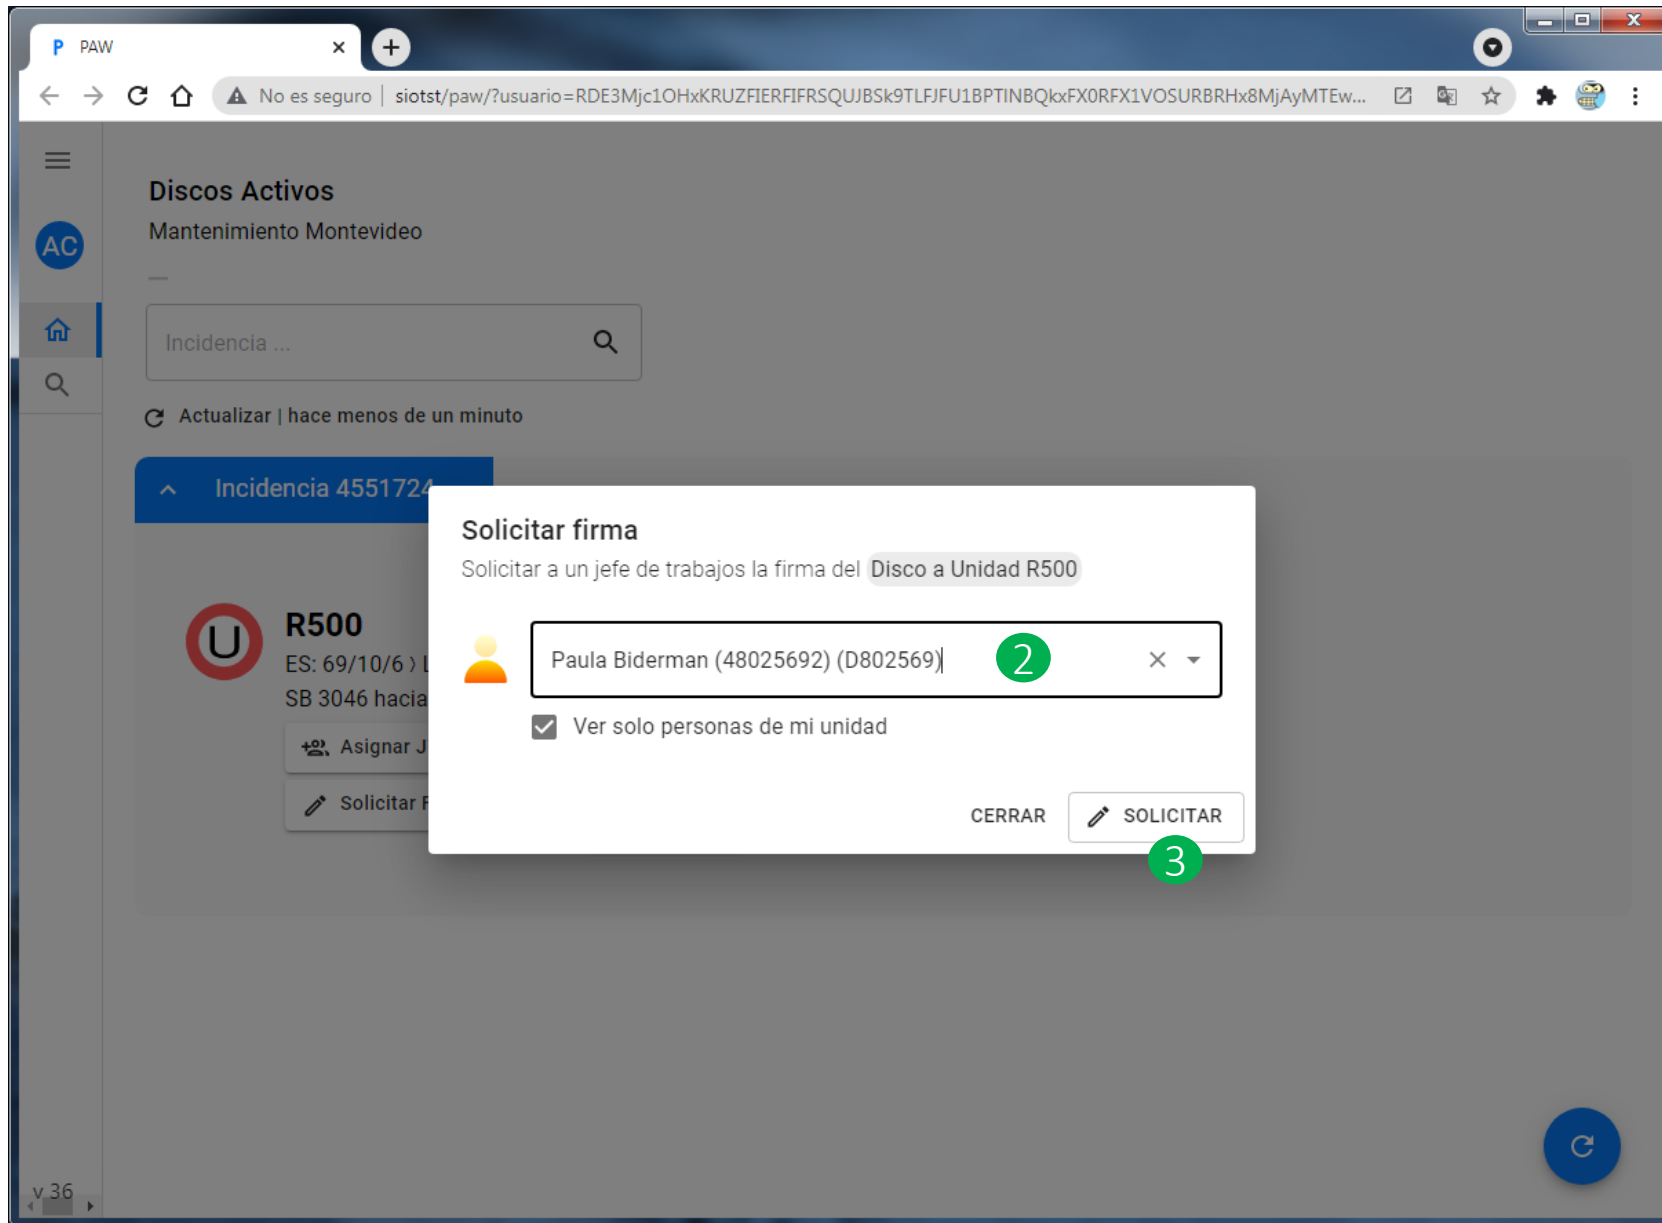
P PAW ×

No es seguro | siotst/paw/?usuario=RDE3Mjc1OHxKRUZFIERFIFRSQUJBSk9TLFJFU1BPTINBQkxFX0RFX1VOSURBRHx8MjAyMTEw...

AC

Discos Activos
Mantenimiento Montevideo

Incidencia ...

Actualizar | hace menos de un minuto

Incidencia 4551724

U

R500
ES: 69/10/6 › L
SB 3046 hacia

Asignar J
Solicitar F

Solicitar firma
Solicitar a un jefe de trabajos la firma del Disco a Unidad R500

Paula Biderman (48025692) (D802569)

2

Ver solo personas de mi unidad

CERRAR
SOLICITAR

3

v 36